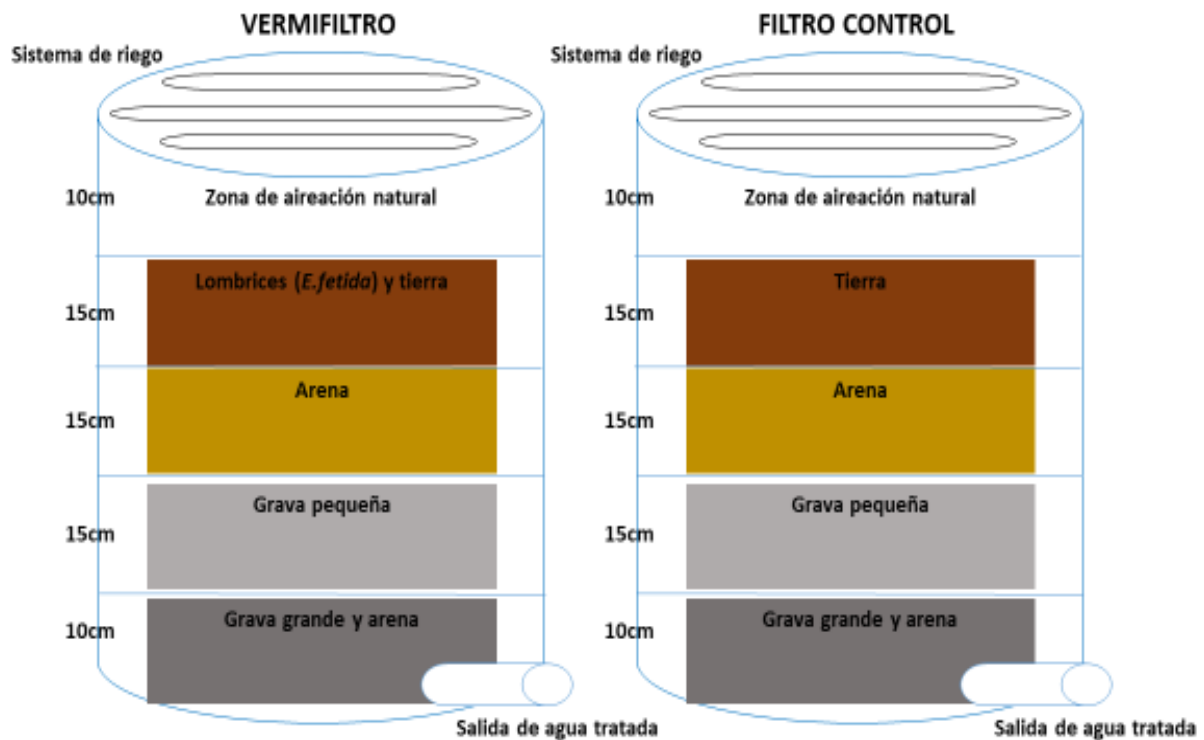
VERMIFILTRO

Sistema de riego

10cm Zona de aireación natural

15cm Lombrices (E.fetida) y tierra

15cm Arena

15cm Grava pequeña

10cm Grava grande y arena

Salida de agua tratada

FILTRO CONTROL

Sistema de riego

10cm Zona de aireación natural

15cm Tierra

15cm Arena

15cm Grava pequeña

10cm Grava grande y arena

Salida de agua tratada